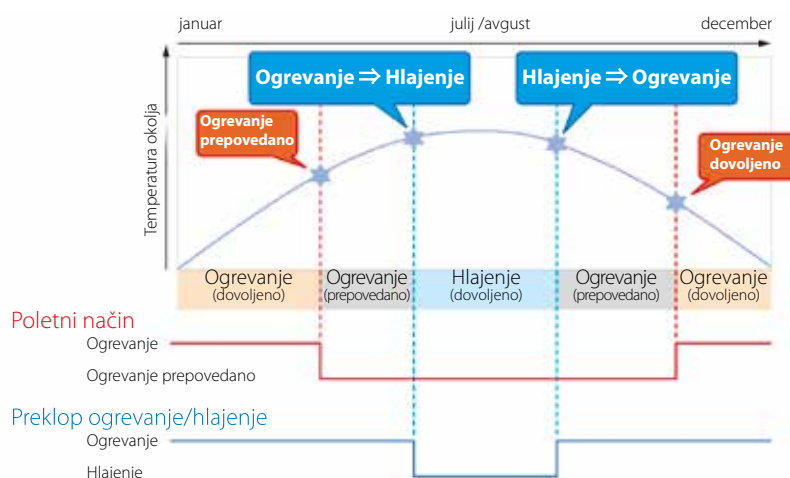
januar

julij /avgust

december

Temperatura okolja

Ogrevanje ⇒ Hlajenje

Hlajenje ⇒ Ogrevanje

Ogrevanje prepovedano

Ogrevanje dovoljeno

Ogrevanje (dovoljeno)

Ogrevanje (prepovedano)

Hlajenje (dovoljeno)

Ogrevanje (prepovedano)

Ogrevanje (dovoljeno)

Poletni način

Ogrevanje

Ogrevanje prepovedano

Preklop ogrevanje/hlajenje

Ogrevanje

Hlajenje